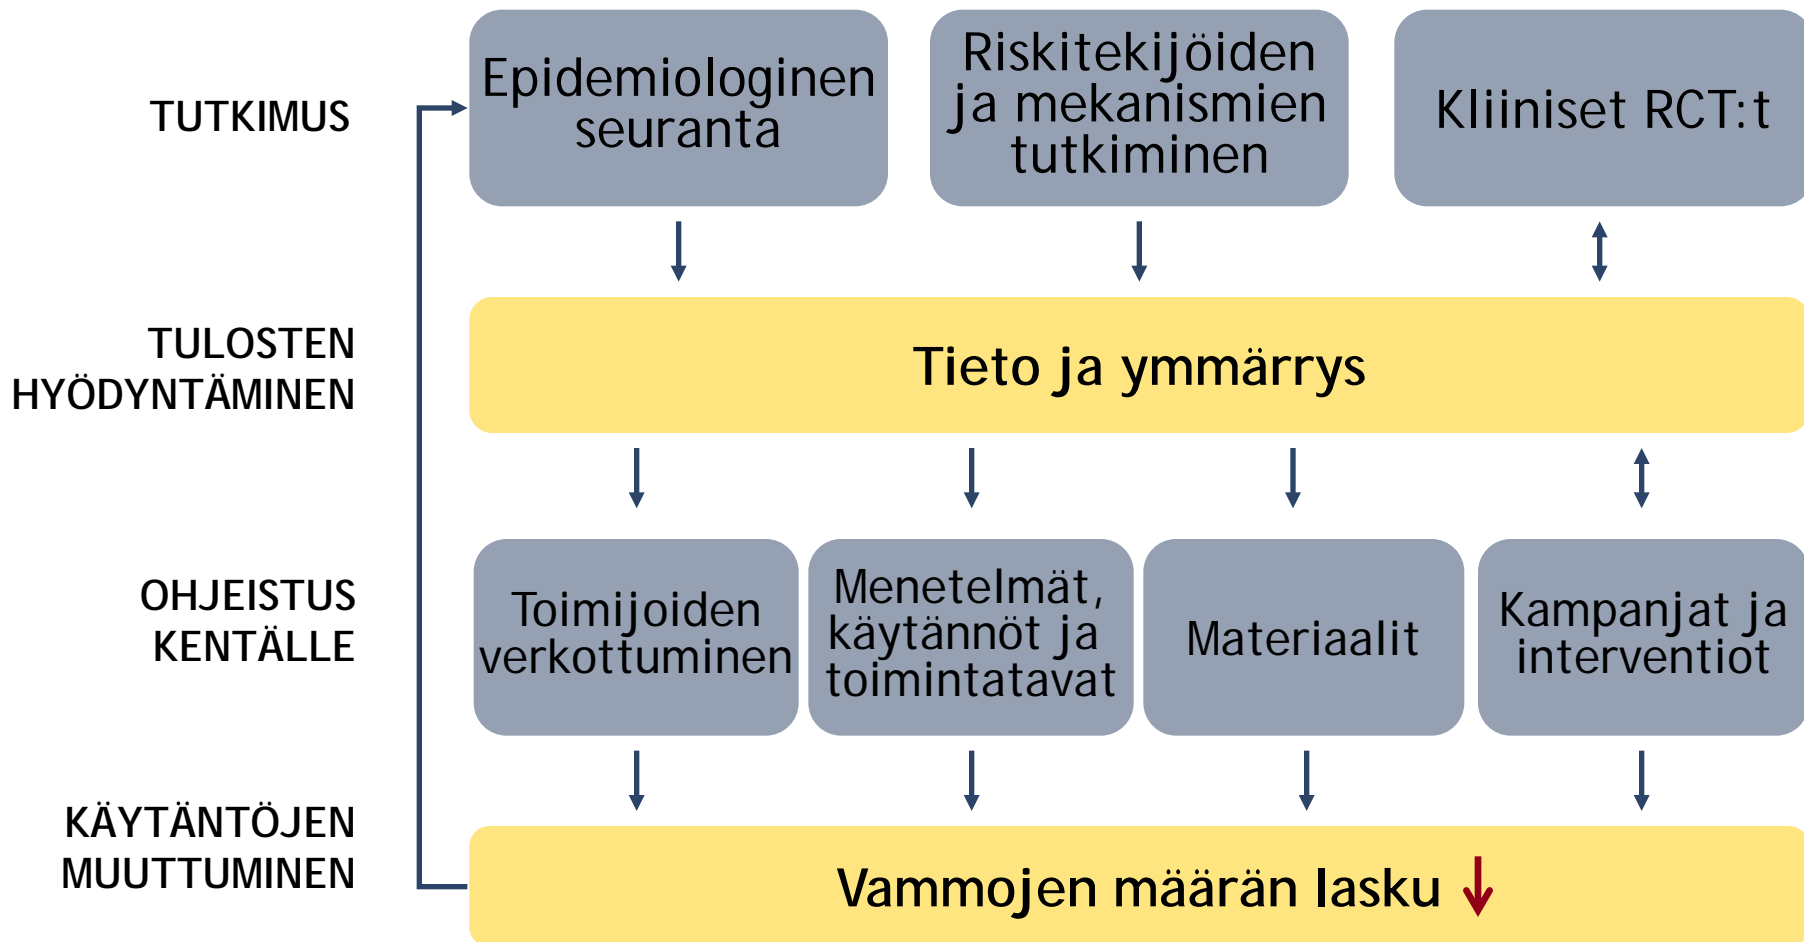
TUTKIMUS

Epidemiologinen seuranta

Riskitekijöiden ja mekanismien tutkiminen

Kliiniset RCT:t

TULOSTEN HYÖDYNTÄMINEN

Tieto ja ymmärrys

OHJEISTUS KENTÄLLE

Toimijoiden verkottuminen

Menetelmät, käytännöt ja toimintatavat

Materiaalit

Kampanjat ja interventiot

KÄYTÄNTÖJEN MUUTTUMINEN

Vammojen määrän lasku